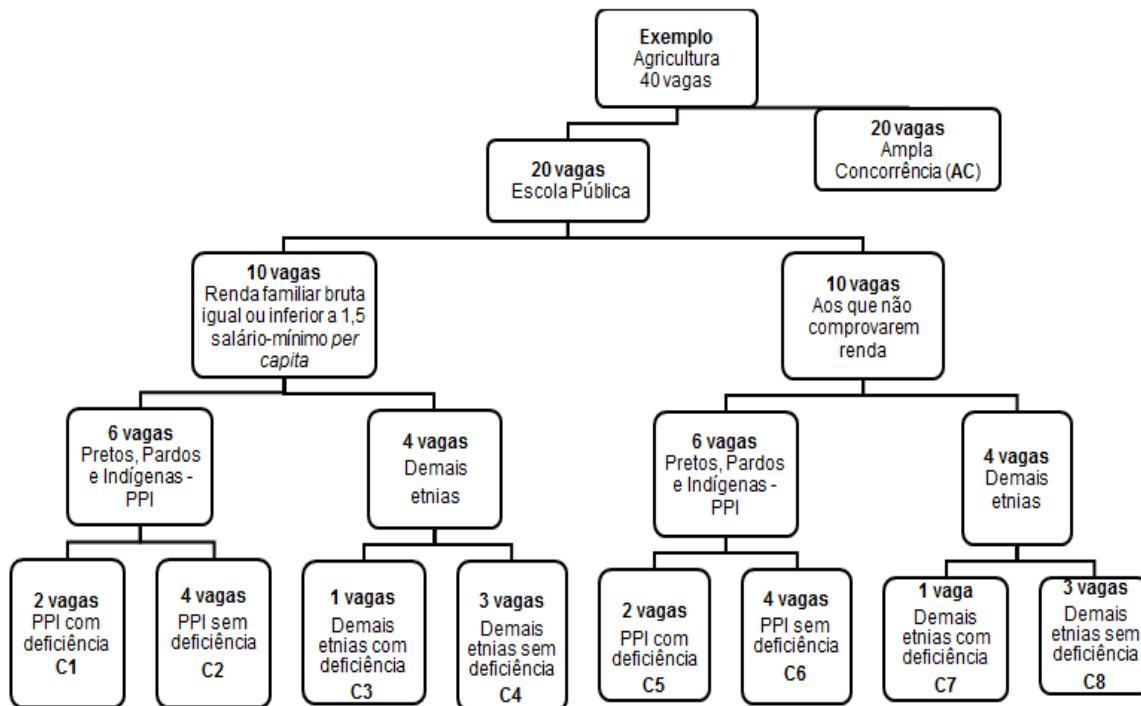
Exemplo
Agricultura
40 vagas

20 vagas
Escola Pública

20 vagas
Ampla Concorrência (AC)

10 vagas
Renda familiar bruta igual ou inferior a 1,5 salário-mínimo *per capita*

10 vagas
Aos que não comprovarem renda

6 vagas
Pretos, Pardos e Indígenas - PPI

4 vagas
Demais etnias

6 vagas
Pretos, Pardos e Indígenas - PPI

4 vagas
Demais etnias

2 vagas
PPI com deficiência
C1

4 vagas
PPI sem deficiência
C2

1 vagas
Demais etnias com deficiência
C3

3 vagas
Demais etnias sem deficiência
C4

2 vagas
PPI com deficiência
C5

4 vagas
PPI sem deficiência
C6

1 vaga
Demais etnias com deficiência
C7

3 vagas
Demais etnias sem deficiência
C8